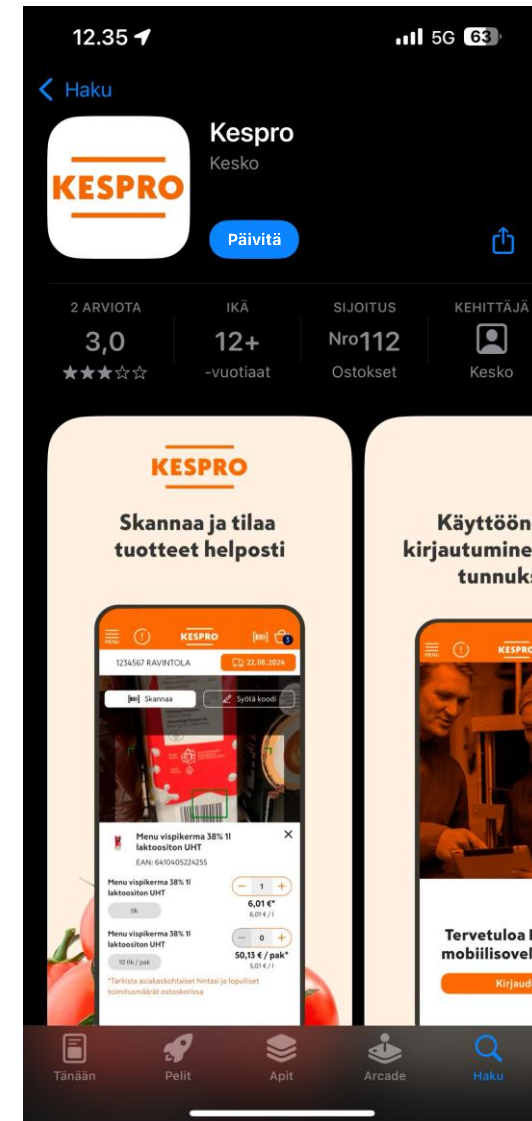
12.35

5G 63

Haku

KESPRO

Kespro

Kesko

Päivitä

2 ARVIOTA
3,0
★★★☆☆

IKÄ
12+
-vuotiaat

SIJOITUS
Nro112
Ostokset

KEHITTÄJÄ
Kesko

KESPRO

Skannaa ja tilaa tuotteet helposti

MENU KESPRO

1234567 RAVINTOLA 22.08.2024

Skannaa Syötä koodi

Menu vispikerma 38% 1l laktoositon UHT
EAN: 6410405224255

Menu vispikerma 38% 1l laktoositon UHT
1
6,01 €*
6,01 € / l
tlk

Menu vispikerma 38% 1l laktoositon UHT
0
50,13 € / pak*
5,01 € / l
10 tlk / pak

*Tarkista asiakaskohtaiset hintasi ja lopulliset toimitusmäärät ostoskorissa

Käyttöön kirjautumine tunnuks

MENU KESPRO

Tervetuloa mobiilisovel

Kirjaud

Tänään
Pelit
Apit
Arcade
Haku